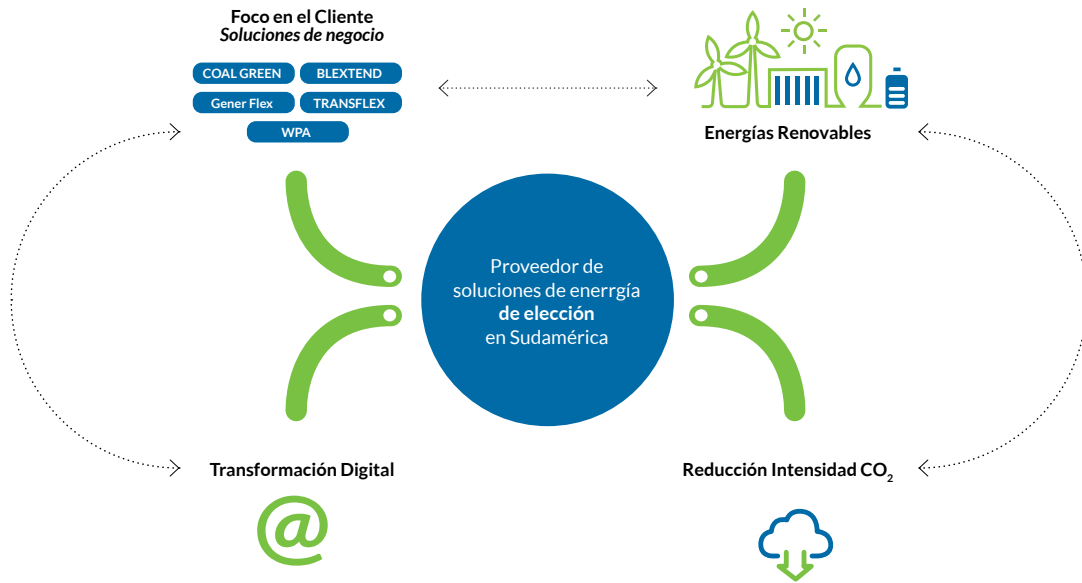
Foco en el Cliente
*Soluciones de negocio*

COAL GREEN
BLEXTEND
Gener Flex
TRANSFLEX
WPA

Energías Renovables

Proveedor de soluciones de enerrgía **de elección** en Sudamérica

Transformación Digital

@

Reducción Intensidad $CO_2$